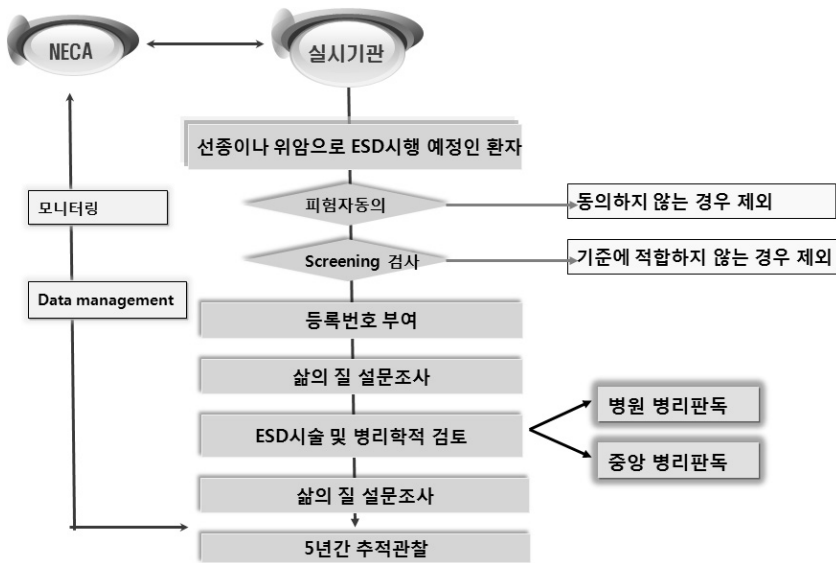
NECA

실시기관

선종이나 위암으로 ESD시행 예정인 환자

모니터링

피험자동의

동의하지 않는 경우 제외

Screening 검사

기준에 적합하지 않는 경우 제외

Data management

등록번호 부여

삶의 질 설문조사

ESD시술 및 병리학적 검토

병원 병리판독

중앙 병리판독

삶의 질 설문조사

5년간 추적관찰